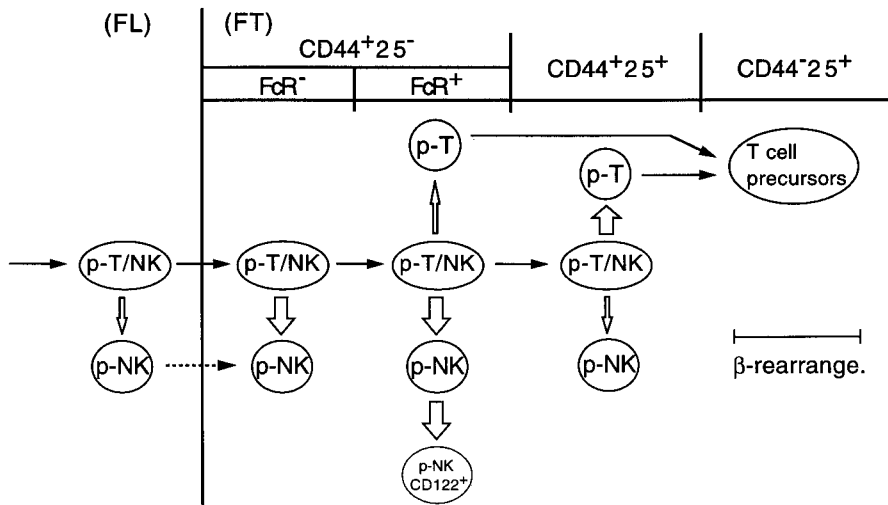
(FL)

(FT)

CD44$^{+}$25$^{-}$

FcR$^{-}$

FcR$^{+}$

CD44$^{+}$25$^{+}$

CD44$^{-}$25$^{+}$

p-T

p-T

T cell precursors

p-T/NK

p-T/NK

p-T/NK

p-T/NK

p-NK

p-NK

p-NK

p-NK

β-rearrange.

p-NK CD122$^{+}$